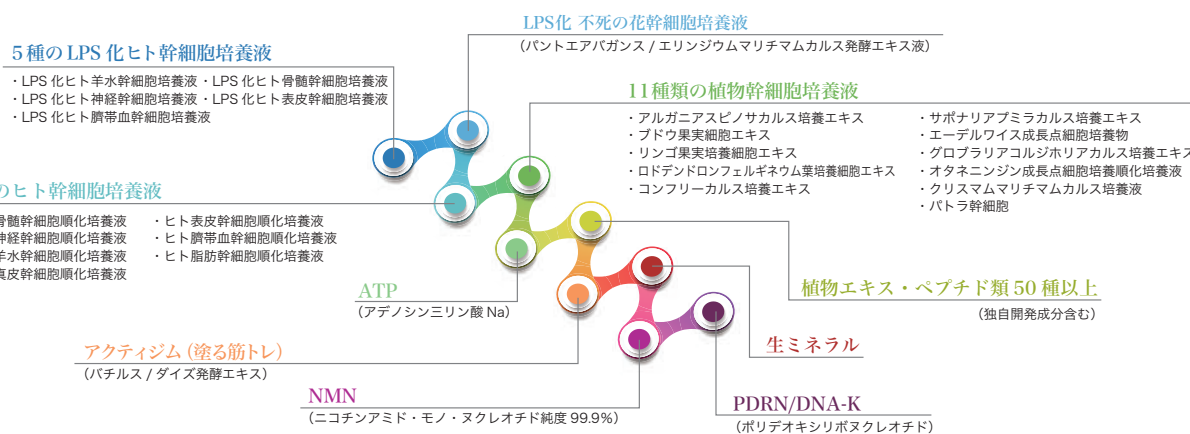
LPS化 不死の花幹細胞培養液
（パントエアバガンス / エリンジウムマリチマムカルス発酵エキス液）

5種のLPS化ヒト幹細胞培養液
・LPS化ヒト羊水幹細胞培養液 ・LPS化ヒト骨髄幹細胞培養液
・LPS化ヒト神経幹細胞培養液 ・LPS化ヒト表皮幹細胞培養液
・LPS化ヒト臍帯血幹細胞培養液

11種類の植物幹細胞培養液
・アルガニアスピノサカルス培養エキス
・ブドウ果実細胞エキス
・リンゴ果実培養細胞エキス
・ロドデンドロンフェルギネウム葉培養細胞エキス
・コンフリーカルス培養エキス
・サポナリアプミラカルス培養エキス
・エーデルワイス成長点細胞培養物
・グロブラリアコルジホリアカルス培養エキス
・オタネニンジン成長点細胞培養順化培養液
・クリスマムマリチマムカルス培養液
・パトラ幹細胞

のヒト幹細胞培養液
骨髄幹細胞順化培養液
神経幹細胞順化培養液
羊水幹細胞順化培養液
真皮幹細胞順化培養液
・ヒト表皮幹細胞順化培養液
・ヒト臍帯血幹細胞順化培養液
・ヒト脂肪幹細胞順化培養液

ATP
（アデノシン三リン酸 Na）

植物エキス・ペプチド類 50 種以上
（独自開発成分含む）

アクティジム（塗る筋トレ）
（バチルス / ダイズ発酵エキス）

生ミネラル

NMN
（ニコチンアミド・モノ・ヌクレオチド純度 99.9%）

PDRN/DNA-K
（ポリデオキシリボヌクレオチド）